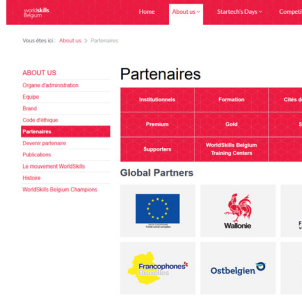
worldskills Belgium

Home
About us
Starlech's Days
Compet

Vous êtes ici : About us > Partenaires

ABOUT US
Organe d'administration
Equipe
Brand
Code d'éthique
Partenaires
Devenir partenaire
Publications
Le mouvement WorldSkills
Histoire
WorldSkills Belgium Champions

Partenaires

| Institutionnels | Formation | Cités d |
|---|---|---|
| Premium | Gold | S |
| Supporters | WorldSkills Belgium Training Centers | |

Global Partners

Wallonie

Francophones Bruxelles

Ostbelgien